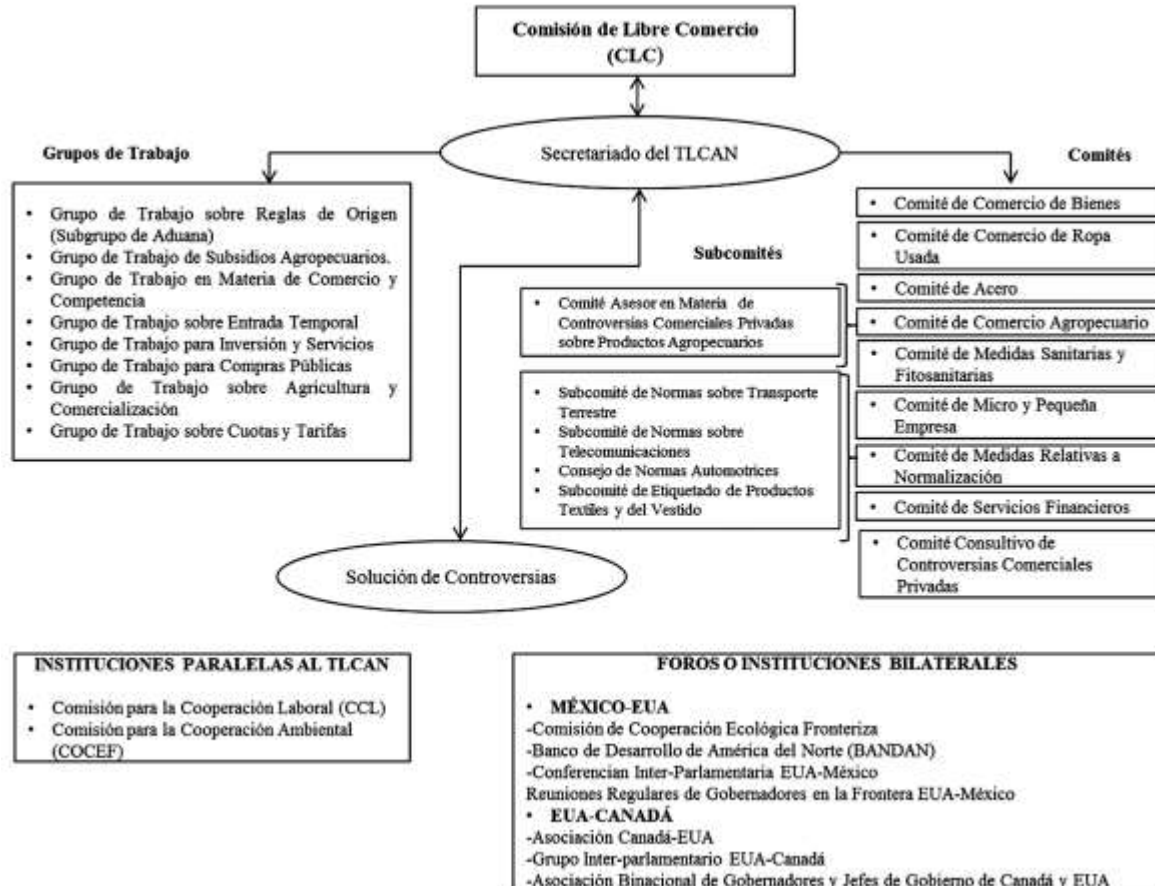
Comisión de Libre Comercio (CLC)

Secretariado del TLCAN

Grupos de Trabajo

- Grupo de Trabajo sobre Reglas de Origen (Subgrupo de Aduana)
- Grupo de Trabajo de Subsidios Agropecuarios.
- Grupo de Trabajo en Materia de Comercio y Competencia
- Grupo de Trabajo sobre Entrada Temporal
- Grupo de Trabajo para Inversión y Servicios
- Grupo de Trabajo para Compras Públicas
- Grupo de Trabajo sobre Agricultura y Comercialización
- Grupo de Trabajo sobre Cuotas y Tarifas

Subcomités

- Comité Asesor en Materia de Controversias Comerciales Privadas sobre Productos Agropecuarios

- Subcomité de Normas sobre Transporte Terrestre
- Subcomité de Normas sobre Telecomunicaciones
- Consejo de Normas Automotrices
- Subcomité de Etiquetado de Productos Textiles y del Vestido

Comités

- Comité de Comercio de Bienes
- Comité de Comercio de Ropa Usada
- Comité de Acero
- Comité de Comercio Agropecuario
- Comité de Medidas Sanitarias y Fitosanitarias
- Comité de Micro y Pequeña Empresa
- Comité de Medidas Relativas a Normalización
- Comité de Servicios Financieros
- Comité Consultivo de Controversias Comerciales Privadas

Solución de Controversias

INSTITUCIONES PARALELAS AL TLCAN

- Comisión para la Cooperación Laboral (CCL)
- Comisión para la Cooperación Ambiental (COCEF)

FOROS O INSTITUCIONES BILATERALES

- MÉXICO-EUA
-Comisión de Cooperación Ecológica Fronteriza
-Banco de Desarrollo de América del Norte (BANDAN)
-Conferencian Inter-Parlamentaria EUA-México
Reuniones Regulares de Gobernadores en la Frontera EUA-México
- EUA-CANADÁ
-Asociación Canadá-EUA
-Grupo Inter-parlamentario EUA-Canadá
-Asociación Binacional de Gobernadores y Jefes de Gobierno de Canadá y EUA